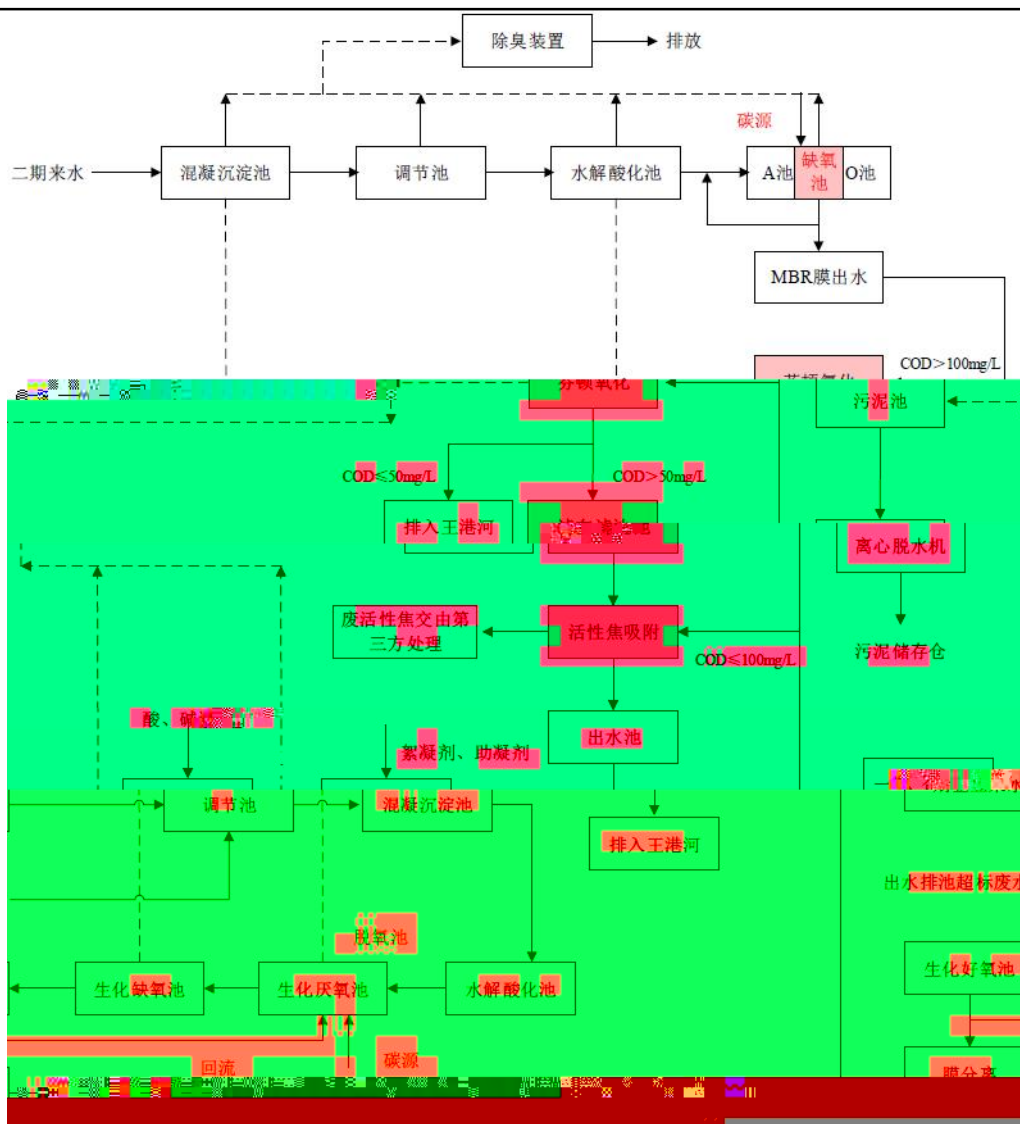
除臭装置
排放
碳源
二期来水
混凝沉淀池
调节池
水解酸化池
A池
缺氧池
O池
MBR膜出水
COD>100mg/L
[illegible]
分顿氧化
污泥池
COD≤50mg/L
COD>50mg/L
排入王港河
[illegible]
离心脱水机
废活性焦交由第三方处理
活性焦吸附
COD≤100mg/L
污泥储存仓
酸、碱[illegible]
絮凝剂、助凝剂
出水池
调节池
混凝沉淀池
排入王港河
出水排池超标废水
脱氧池
生化缺氧池
生化厌氧池
水解酸化池
生化好氧池
回流
碳源
膜分离